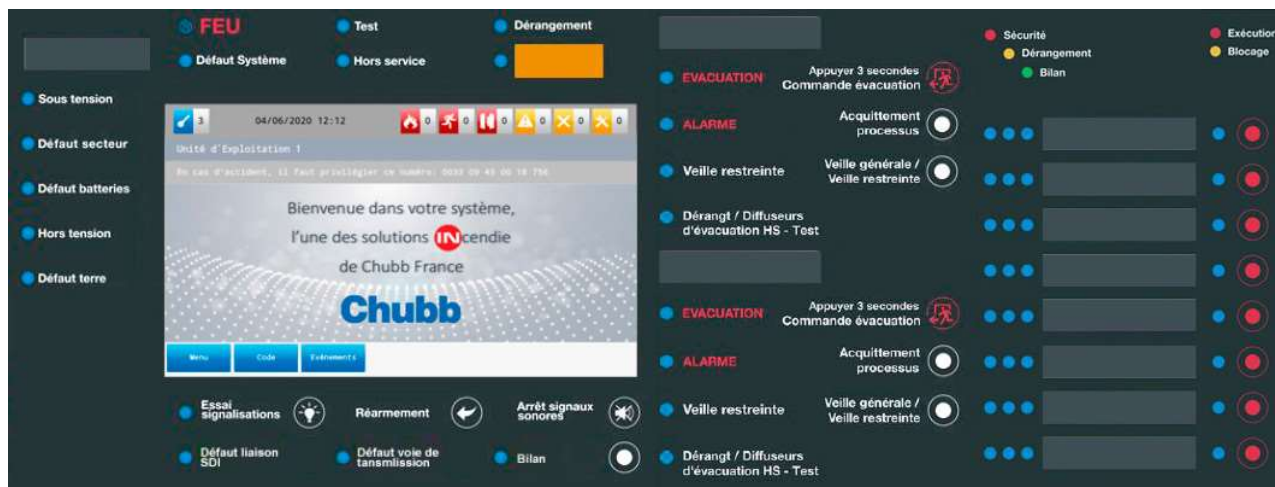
Sous tension

Défaut secteur

Défaut batteries

Hors tension

Défaut terre

FEU

Test

Dérangement

Défaut Système

Hors service

3 04/06/2020 12:12 0 0 0 0 0 0

Unité d'Exploitation 1

En cas d'accident, il faut privilégier ce numéro: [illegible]

Bienvenue dans votre système, l'une des solutions INcendie de Chubb France

Chubb

Menu Code Evénements

Essai signalisations

Réarmement

Arrêt signaux sonores

Défaut liaison SDI

Défaut voie de tansmission

Bilan

EVACUATION

Appuyer 3 secondes Commande évacuation

ALARME

Acquittement processus

Veille restreinte

Veille générale / Veille restreinte

Derangt / Diffuseurs d'évacuation HS - Test

EVACUATION

Appuyer 3 secondes Commande évacuation

ALARME

Acquittement processus

Veille restreinte

Veille générale / Veille restreinte

Derangt / Diffuseurs d'évacuation HS - Test

Sécurité

Dérangement

Bilan

Exécution

Blocage